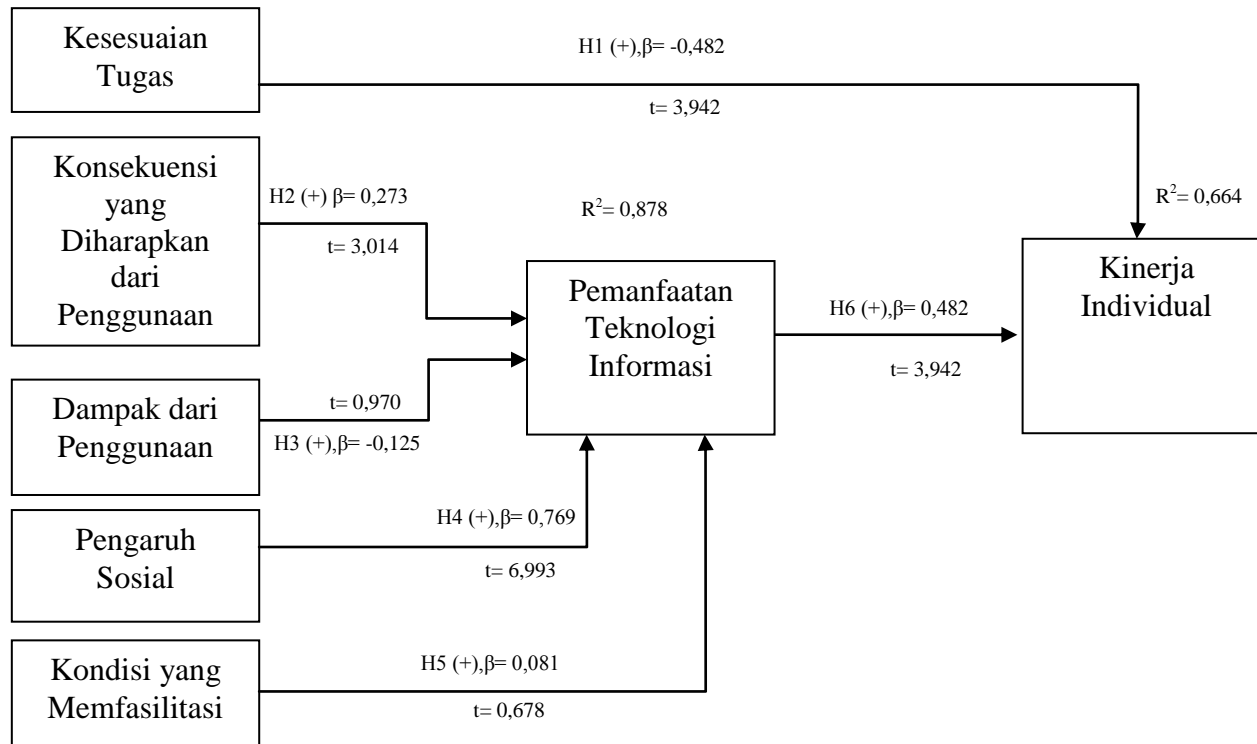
Kesesuaian Tugas

H1 (+),β= -0,482

t= 3,942

Konsekuensi yang Diharapkan dari Penggunaan

H2 (+) β= 0,273

t= 3,014

$R^2$= 0,878

$R^2$= 0,664

Pemanfaatan Teknologi Informasi

H6 (+),β= 0,482

t= 3,942

Kinerja Individual

Dampak dari Penggunaan

t= 0,970

H3 (+),β= -0,125

Pengaruh Sosial

H4 (+),β= 0,769

t= 6,993

Kondisi yang Memfasilitasi

H5 (+),β= 0,081

t= 0,678